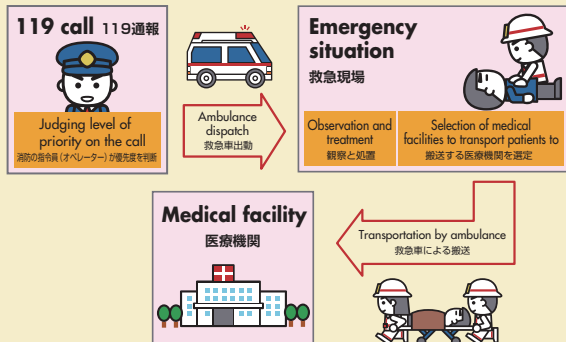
119 call 119通報

Judging level of priority on the call
消防の指令員（オペレーター）が優先度を判断

Ambulance dispatch
救急車出動

Emergency situation
救急現場

Observation and treatment
観察と処置

Selection of medical facilities to transport patients to
搬送する医療機関を選定

Transportation by ambulance
救急車による搬送

Medical facility
医療機関